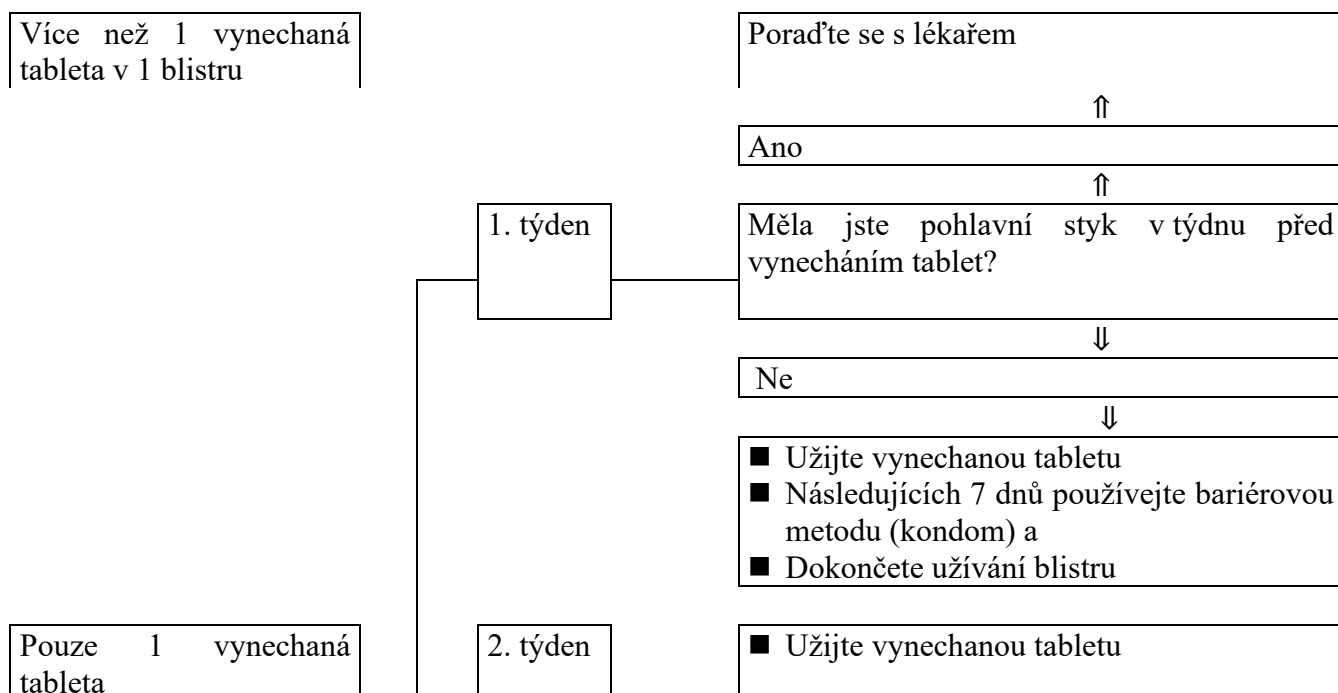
Více než 1 vynechaná tableta v 1 blistru

Poraďte se s lékařem

⇑

Ano

⇑

1. týden

Měla jste pohlavní styk v týdnu před vynecháním tablet?

⇓

Ne

⇓

■ Užijte vynechanou tabletu
■ Následujících 7 dnů používejte bariérovou metodu (kondom) a
■ Dokončete užívání blistru

Pouze 1 vynechaná tableta

2. týden

■ Užijte vynechanou tabletu